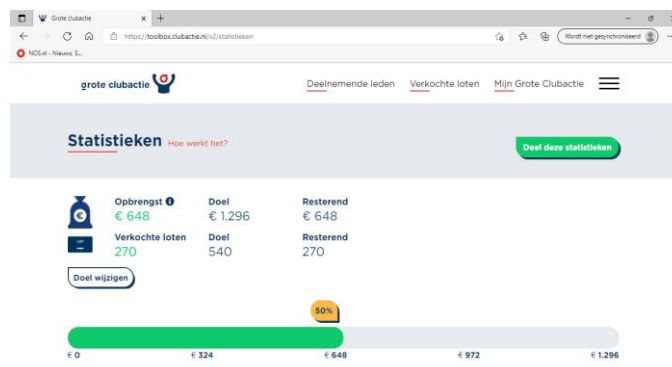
Grote clubactie
https://toolbox.clubactie.nl/v2/statistieken
Wordt niet gesynchroniseerd
NOS.nl - Nieuws, S...

grote clubactie
Deelnemende leden
Verkochte loten
Mijn Grote Clubactie

Statistieken Hoe werkt het?
Deel deze statistieken

Opbrengst
€ 648
Doel
€ 1.296
Resterend
€ 648

Verkochte loten
270
Doel
540
Resterend
270

Doel wijzigen

50%

€ 0
€ 324
€ 648
€ 972
€ 1.296